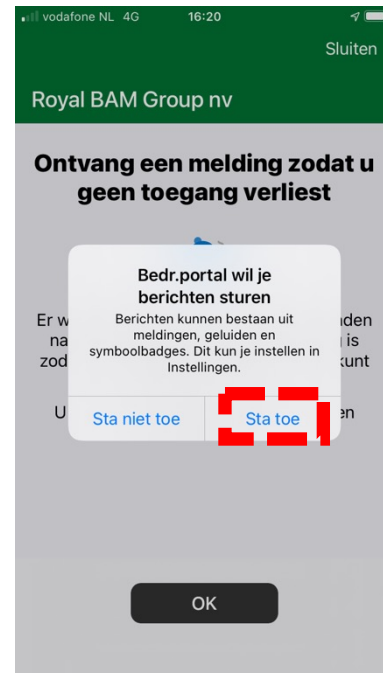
vodafone NL 4G 16:20

Sluiten

Royal BAM Group nv

Ontvang een melding zodat u geen toegang verliest

Er w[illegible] nden na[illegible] is zod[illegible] kunt

U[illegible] en

Bedr.portal wil je berichten sturen

Berichten kunnen bestaan uit meldingen, geluiden en symboolbadges. Dit kun je instellen in Instellingen.

Sta niet toe

Sta toe

OK